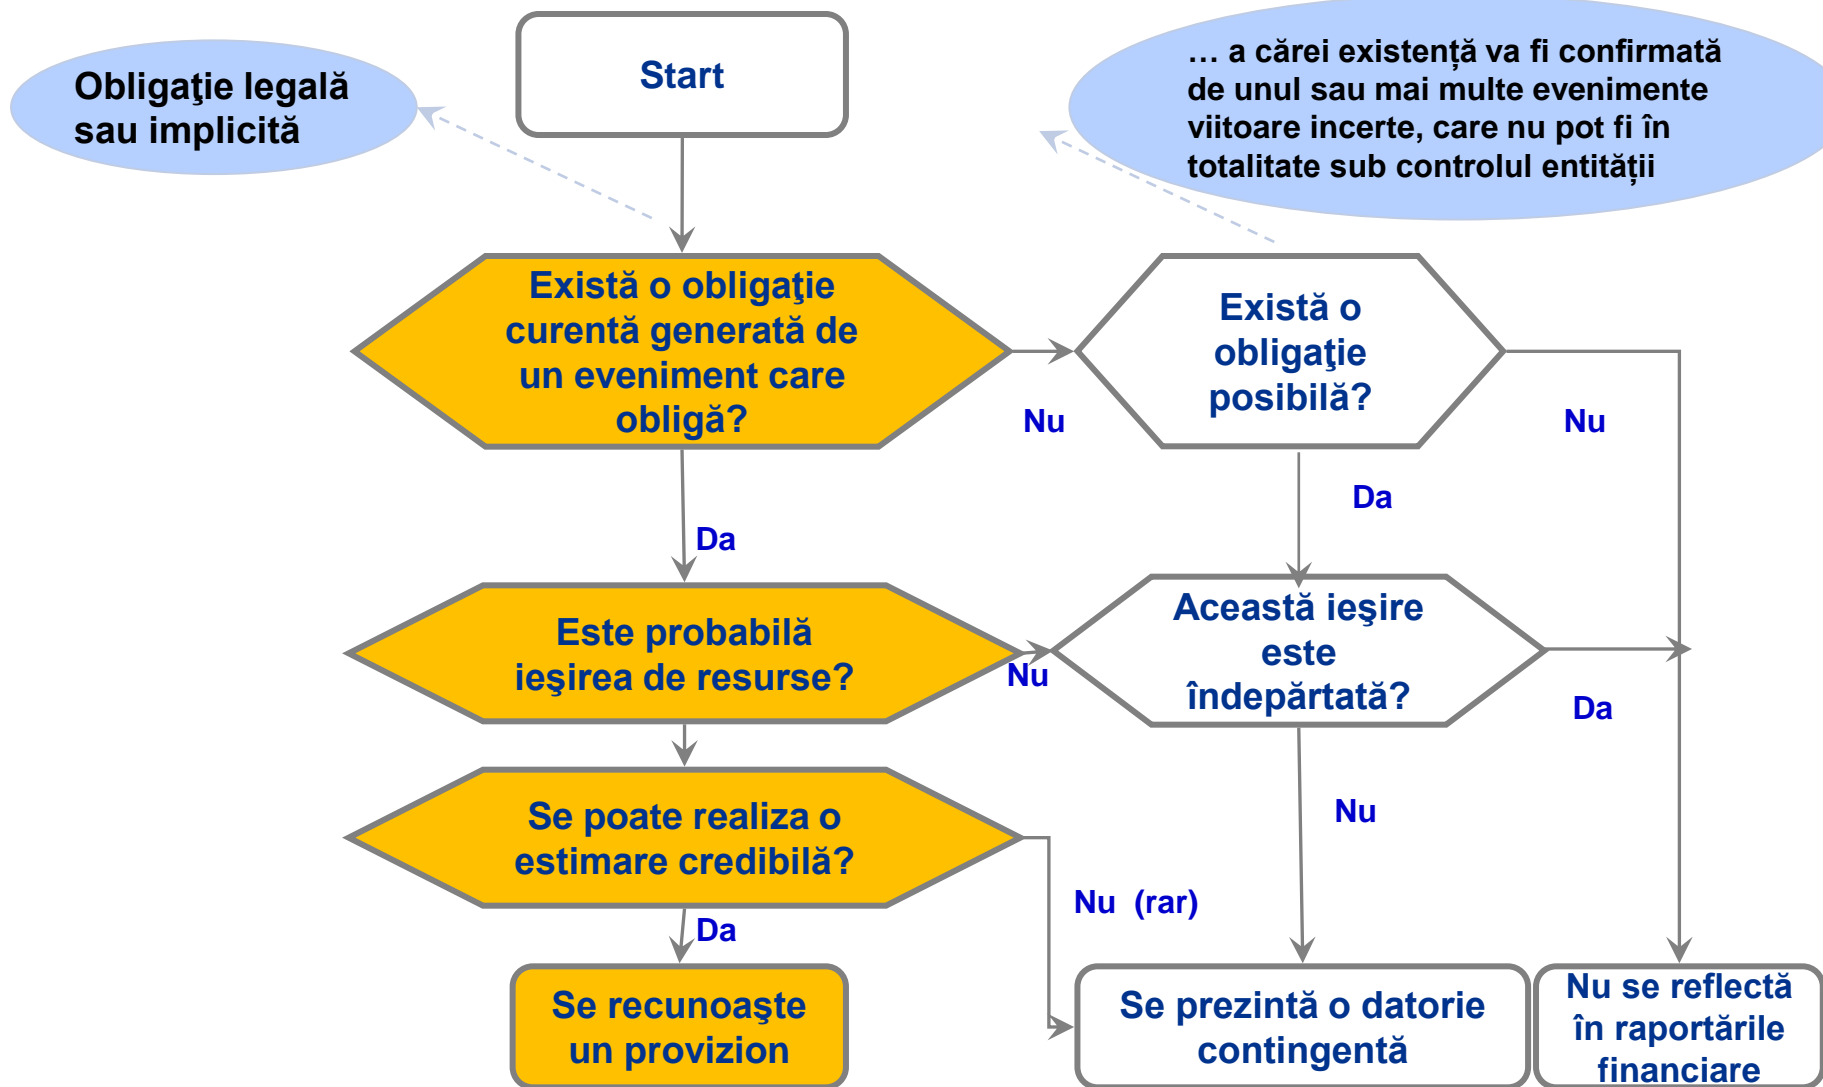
Start

Obligaţie legală sau implicită

… a cărei existență va fi confirmată de unul sau mai multe evenimente viitoare incerte, care nu pot fi în totalitate sub controlul entității

Există o obligaţie curentă generată de un eveniment care obligă?

Nu

Există o obligaţie posibilă?

Nu

Da

Da

Este probabilă ieşirea de resurse?

Nu

Această ieşire este îndepărtată?

Da

Nu

Se poate realiza o estimare credibilă?

Nu (rar)

Da

Se recunoaşte un provizion

Se prezintă o datorie contingentă

Nu se reflectă în raportările financiare